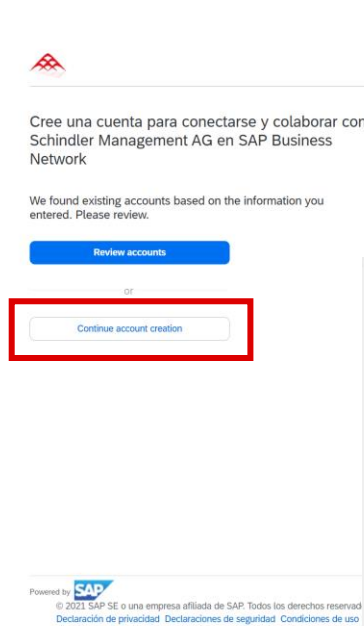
Cree una cuenta para conectarse y colaborar con Schindler Management AG en SAP Business Network

We found existing accounts based on the information you entered. Please review.

Review accounts

or

Continue account creation

Powered by SAP

© 2021 SAP SE o una empresa afiliada de SAP. Todos los derechos reservad

Declaración de privacidad Declaraciones de seguridad Condiciones de uso